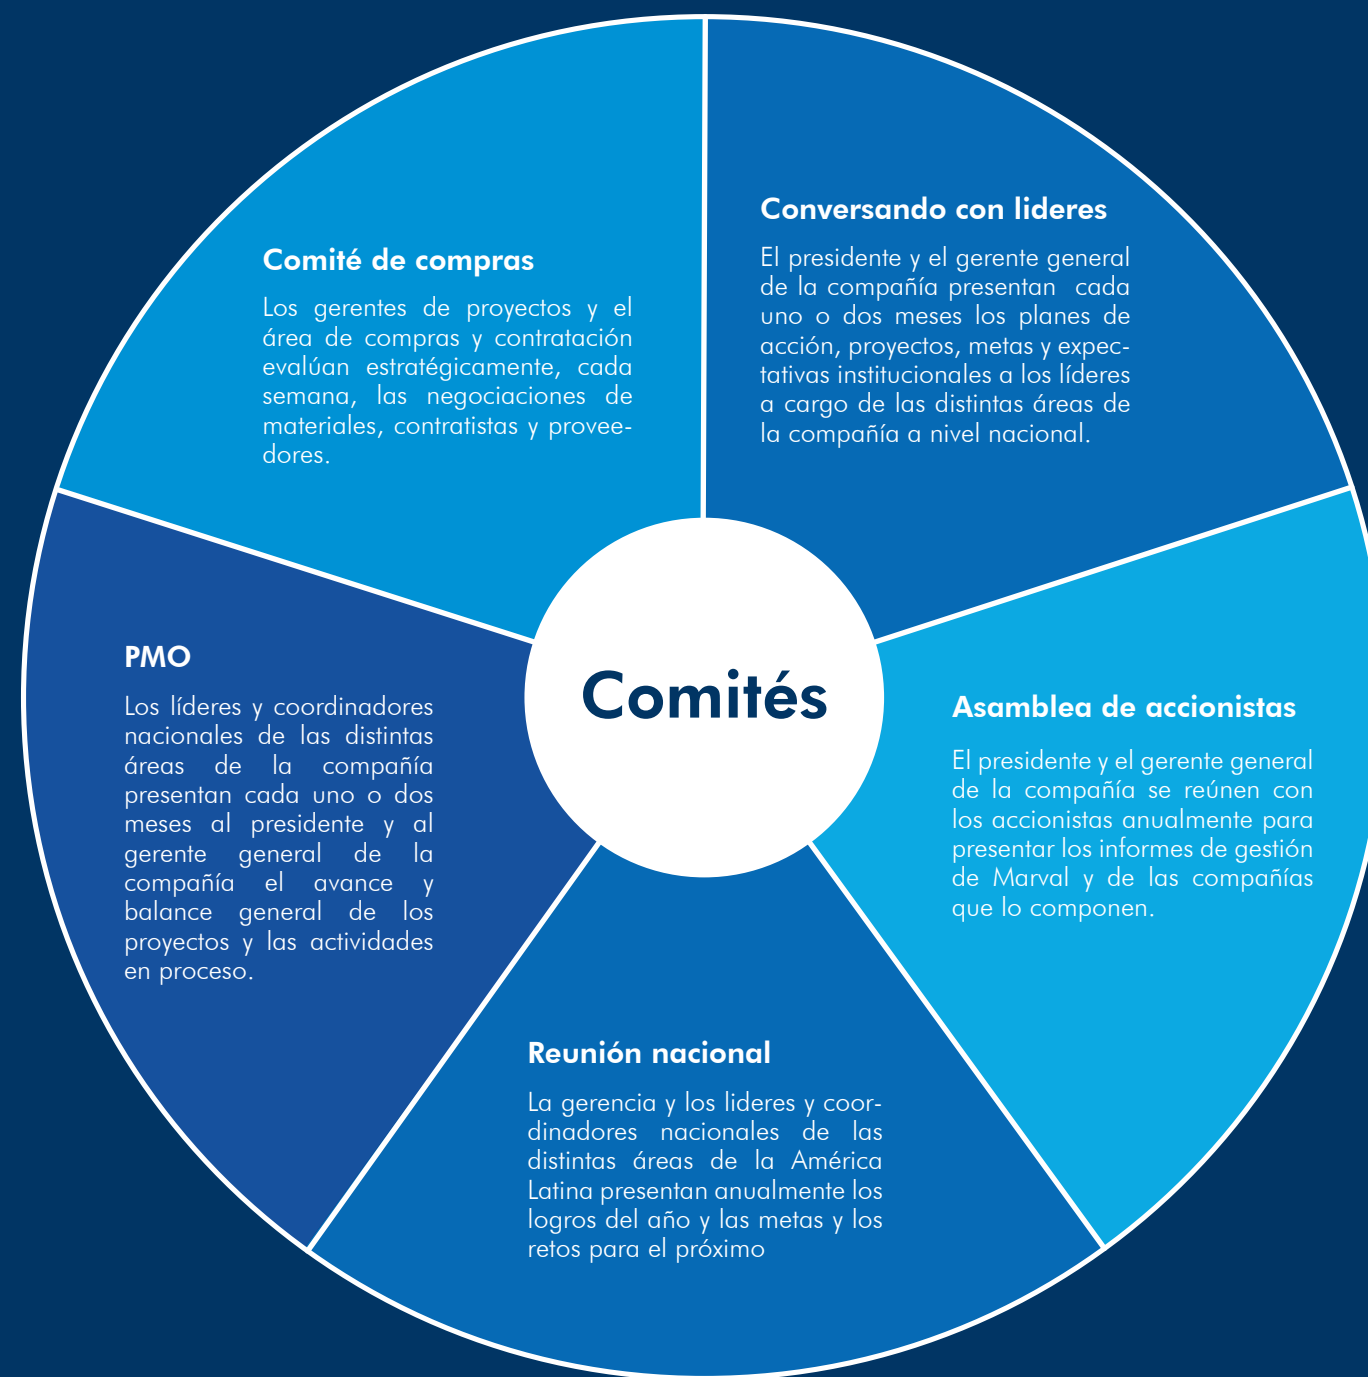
Comité de compras

Los gerentes de proyectos y el área de compras y contratación evalúan estratégicamente, cada semana, las negociaciones de materiales, contratistas y proveedores.

Conversando con lideres

El presidente y el gerente general de la compañía presentan cada uno o dos meses los planes de acción, proyectos, metas y expectativas institucionales a los líderes a cargo de las distintas áreas de la compañía a nivel nacional.

Comités

PMO

Los líderes y coordinadores nacionales de las distintas áreas de la compañía presentan cada uno o dos meses al presidente y al gerente general de la compañía el avance y balance general de los proyectos y las actividades en proceso.

Asamblea de accionistas

El presidente y el gerente general de la compañía se reúnen con los accionistas anualmente para presentar los informes de gestión de Marval y de las compañías que lo componen.

Reunión nacional

La gerencia y los lideres y coordinadores nacionales de las distintas áreas de la América Latina presentan anualmente los logros del año y las metas y los retos para el próximo